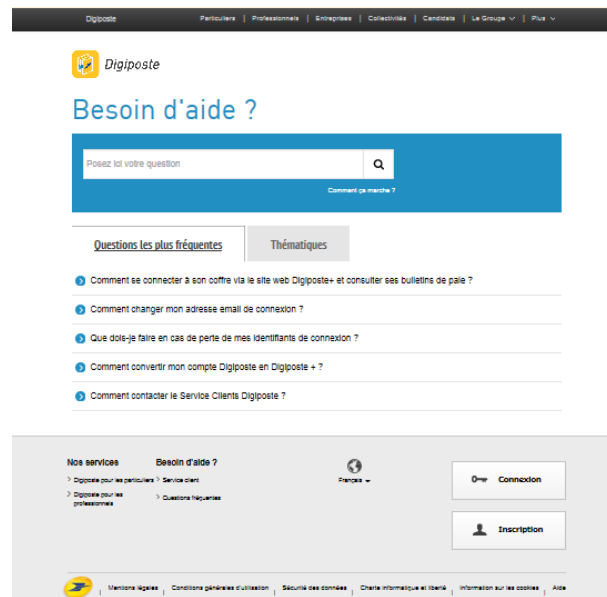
Digiposte | Particuliers | Professionnels | Entreprises | Collectivités | Candidats | Le Groupe | Plus

Digiposte

Besoin d'aide ?

Posez ici votre question

Comment ça marche ?

Questions les plus fréquentes

Thématiques

Comment se connecter à son coffre via le site web Digiposte+ et consulter ses bulletins de paie ?

Comment changer mon adresse email de connexion ?

Que dois-je faire en cas de perte de mes identifiants de connexion ?

Comment convertir mon compte Digiposte en Digiposte + ?

Comment contacter le Service Clients Digiposte ?

Nos services

Digiposte pour les particuliers

Digiposte pour les professionnels

Besoin d'aide ?

Service client

Questions fréquentes

Français

Connexion

Inscription

Mentions légales | Conditions générales d'utilisation | Sécurité des données | Charte informatique et liberté | Information sur les cookies | Aide